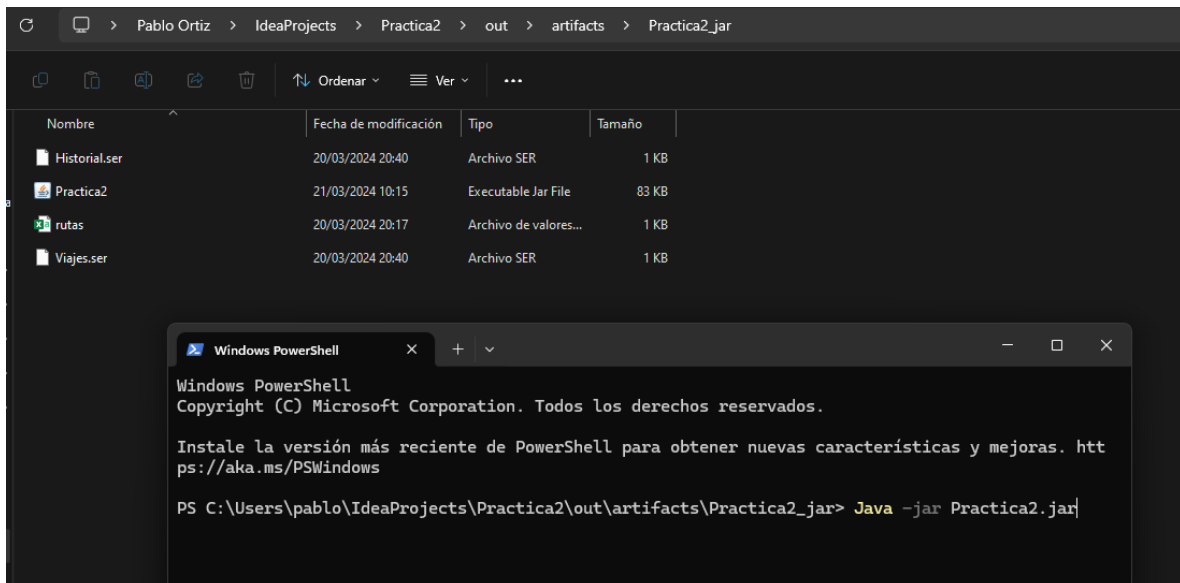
Pablo Ortiz > IdeaProjects > Practica2 > out > artifacts > Practica2_jar

Ordenar Ver ...

| Nombre | Fecha de modificación | Tipo | Tamaño |
|---|---|---|---|
| Historial.ser | 20/03/2024 20:40 | Archivo SER | 1 KB |
| Practica2 | 21/03/2024 10:15 | Executable Jar File | 83 KB |
| rutas | 20/03/2024 20:17 | Archivo de valores... | 1 KB |
| Viajes.ser | 20/03/2024 20:40 | Archivo SER | 1 KB |

Windows PowerShell

Windows PowerShell
Copyright (C) Microsoft Corporation. Todos los derechos reservados.

Instale la versión más reciente de PowerShell para obtener nuevas características y mejoras. https://aka.ms/PSWindows

PS C:\Users\pablo\IdeaProjects\Practica2\out\artifacts\Practica2_jar> Java -jar Practica2.jar